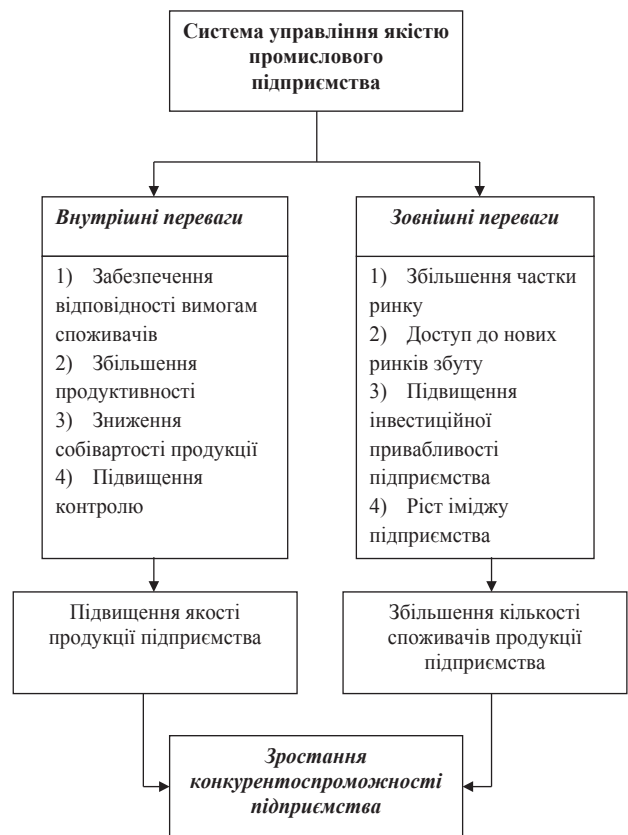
Система управління якістю промислового підприємства

Внутрішні переваги

1) Забезпечення відповідності вимогам споживачів
2) Збільшення продуктивності
3) Зниження собівартості продукції
4) Підвищення контролю

Зовнішні переваги

1) Збільшення частки ринку
2) Доступ до нових ринків збуту
3) Підвищення інвестиційної привабливості підприємства
4) Ріст іміджу підприємства

Підвищення якості продукції підприємства

Збільшення кількості споживачів продукції підприємства

Зростання конкурентоспроможності підприємства